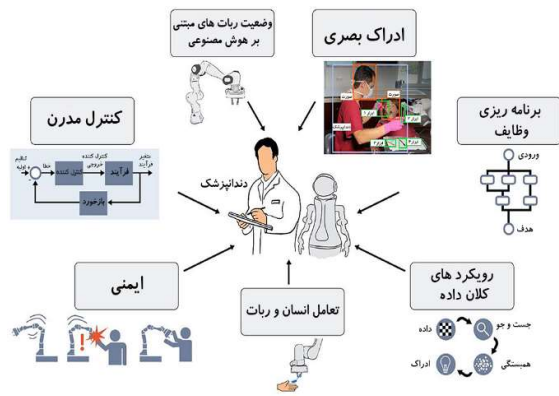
وضعیت ربات های مبتنی بر هوش مصنوعی

ادراک بصری

کنترل مدرن

سیگنال اولیه
خطا
کنترل کننده
کنترل کننده خروجی
فرآیند
متغیر فرآیند
بازخورد

دندانپزشک

برنامه ریزی وظایف

ورودی
هدف

ایمنی

تعامل انسان و ربات

رویکرد های کلان داده

جست و جو
داده
همبستگی
ادراک